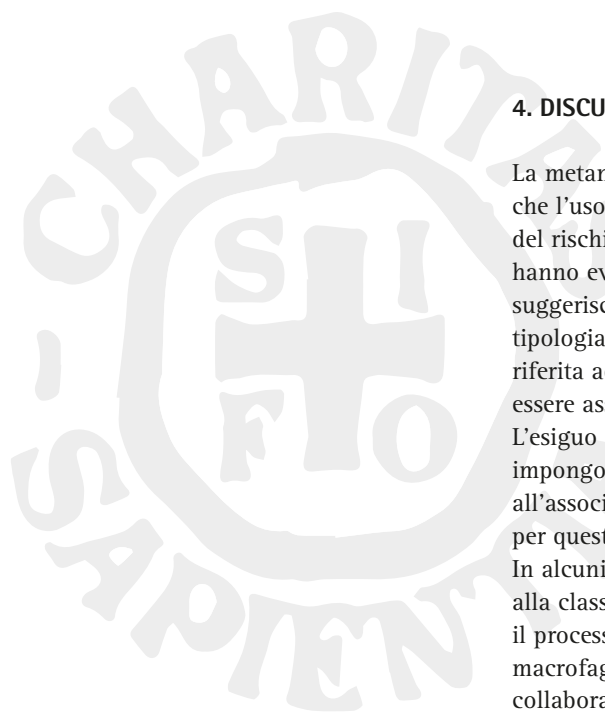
4. DISCU

La metar
che l'uso
del rischi
hanno ev
suggerisc
tipologia
riferita a
essere as
L'esiguo
impongo
all'associ
per quest
In alcuni
alla class
il process
macrofag
collabora

CHARITA
SAPIENT
S I
F O